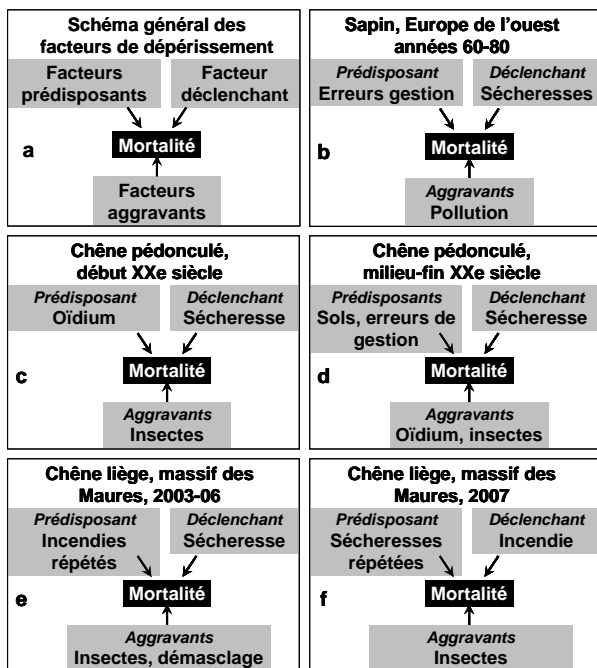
Schéma général des facteurs de dépérissement

Facteurs prédisposants

Facteur déclenchant

a

Mortalité

Facteurs aggravants

Sapin, Europe de l'ouest années 60-80

Prédisposant
Erreurs gestion

Déclenchant
Sécheresses

b

Mortalité

Aggravants
Pollution

Chêne pédonculé, début XXe siècle

Prédisposant
Oïdium

Déclenchant
Sécheresse

c

Mortalité

Aggravants
Insectes

Chêne pédonculé, milieu-fin XXe siècle

Prédisposants
Sols, erreurs de gestion

Déclenchant
Sécheresse

d

Mortalité

Aggravants
Oïdium, insectes

Chêne liège, massif des Maures, 2003-06

Prédisposant
Incendies répétés

Déclenchant
Sécheresse

e

Mortalité

Aggravants
Insectes, démasclage

Chêne liège, massif des Maures, 2007

Prédisposant
Sécheresses répétées

Déclenchant
Incendie

f

Mortalité

Aggravants
Insectes